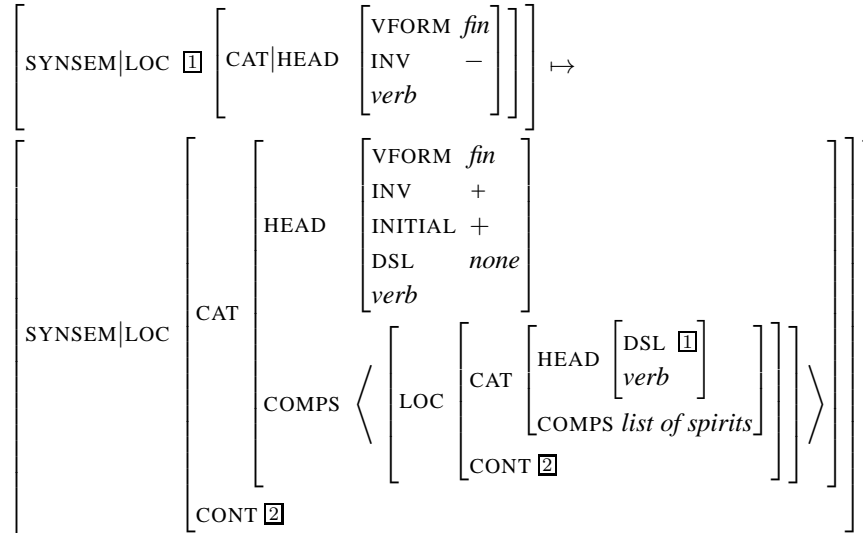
$\left[\text{SYNSEM}|\text{LOC } \boxed{1} \left[\text{CAT}|\text{HEAD} \begin{bmatrix}\text{VFORM} & \textit{fin}\\ \text{INV} & -\\ \textit{verb} & \end{bmatrix}\right]\right] \mapsto$

$\left[\text{SYNSEM}|\text{LOC} \begin{bmatrix}\text{CAT} \begin{bmatrix}\text{HEAD} \begin{bmatrix}\text{VFORM} & \textit{fin}\\ \text{INV} & +\\ \text{INITIAL} & +\\ \text{DSL} & \textit{none}\\ \textit{verb} & \end{bmatrix}\\ \text{COMPS} \left\langle \left[\text{LOC} \begin{bmatrix}\text{CAT} \begin{bmatrix}\text{HEAD} \begin{bmatrix}\text{DSL } \boxed{1}\\ \textit{verb}\end{bmatrix}\\ \text{COMPS } \textit{list of spirits}\end{bmatrix}\\ \text{CONT } \boxed{2}\end{bmatrix}\right] \right\rangle\end{bmatrix}\\ \text{CONT } \boxed{2}\end{bmatrix}\right]$